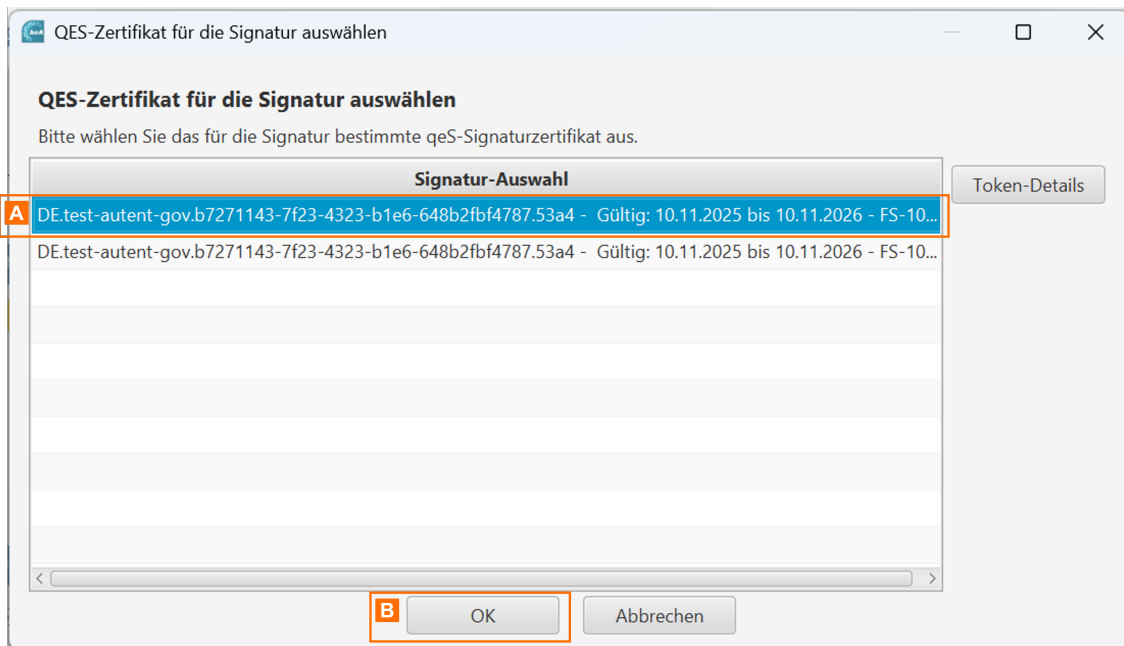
QES-Zertifikat für die Signatur auswählen

QES-Zertifikat für die Signatur auswählen

Bitte wählen Sie das für die Signatur bestimmte qeS-Signaturzertifikat aus.

| Signatur-Auswahl |
|---|
| DE.test-autent-gov.b7271143-7f23-4323-b1e6-648b2fbf4787.53a4 - Gültig: 10.11.2025 bis 10.11.2026 - FS-10... |
| DE.test-autent-gov.b7271143-7f23-4323-b1e6-648b2fbf4787.53a4 - Gültig: 10.11.2025 bis 10.11.2026 - FS-10... |

Token-Details

A

B

OK

Abbrechen